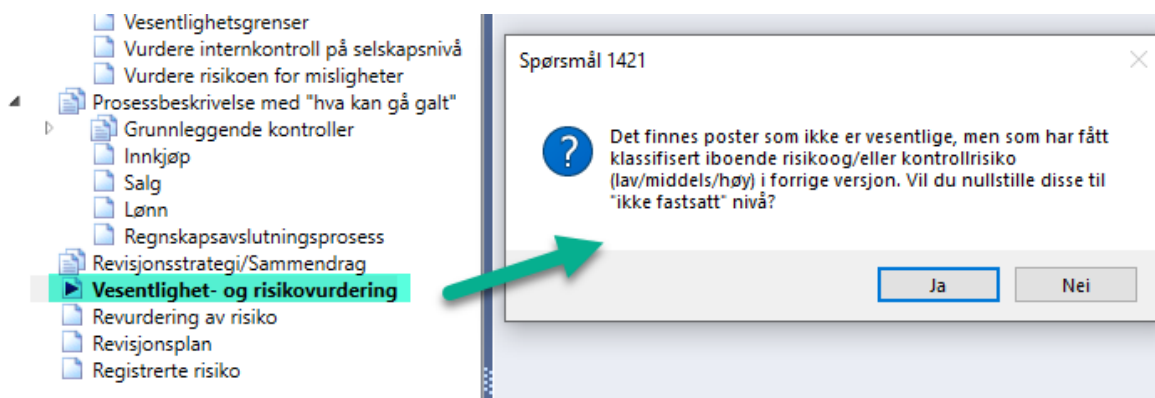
Vesentlighetsgrenser
Vurdere internkontroll på selskapsnivå
Vurdere risikoen for misligheter
Prosessbeskrivelse med "hva kan gå galt"
Grunnleggende kontroller
Innkjøp
Salg
Lønn
Regnskapsavslutningsprosess
Revisjonsstrategi/Sammendrag
Vesentlighet- og risikovurdering
Revurdering av risiko
Revisjonsplan
Registrerte risiko

Spørsmål 1421

Det finnes poster som ikke er vesentlige, men som har fått klassifisert iboende risikoog/eller kontrollrisiko (lav/middels/høy) i forrige versjon. Vil du nullstille disse til "ikke fastsatt" nivå?

Ja
Nei